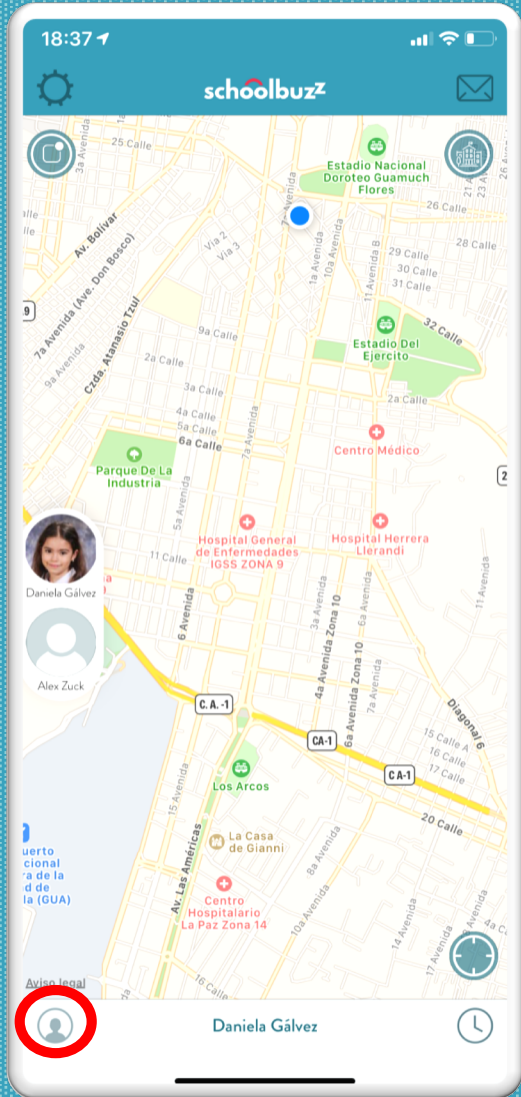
18:37

schoolbuzz

25 Calle
Estadio Nacional Doroteo Guamuch Flores
26 Calle
Av. Bolivar
7a Avenida
Avenida (Ave. Don Bosco)
Via 2
Via 3
29 Calle
28 Calle
30 Calle
31 Calle
1a Avenida
11 Avenida B
9
7a Avenida (Ave. Don Bosco)
Czda. Atanasio Tzul
9a Calle
32 Calle
9a Avenida
2a Calle
Estadio Del Ejercito
3a Calle
2a Calle
4a Calle
5a Calle
6a Calle
Centro Médico
Parque De La Industria
Hospital General de Enfermedades IGSS ZONA 9
Hospital Herrera Llerandi
11 Calle
Daniela Gálvez
Alex Zuck
6 Avenida
4a Avenida Zona 10
6a Avenida Zona 10
3a Avenida
7a Avenida
Diagonal 6
C. A. -1
CA-1
CA-1
15 Calle A
16 Calle
17 Calle
Los Arcos
20 Calle
15 Avenida
Av. Las Américas
La Casa de Gianni
Centro Hospitalario La Paz Zona 14
10a Avenida
8a Avenida
14 Avenida
17 Avenida
uerto cional ra de la d de la (GUA)
Aviso legal
16 Calle
Daniela Gálvez